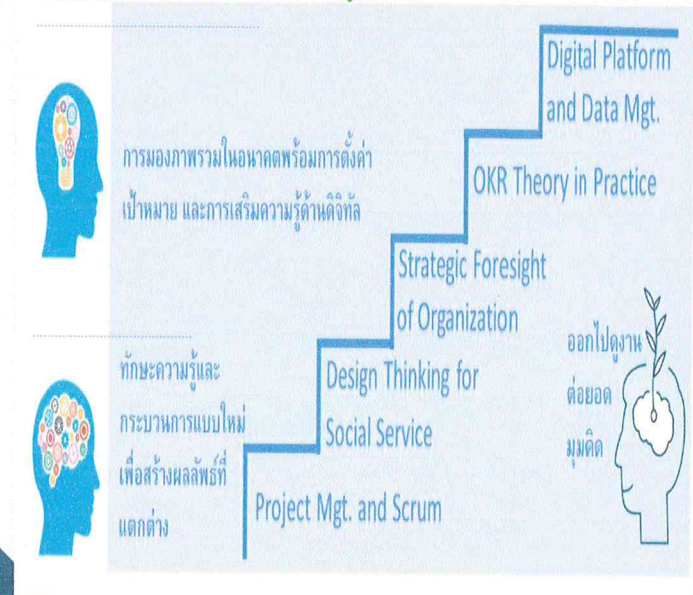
การมองภาพรวมในอนาคตพร้อมการตั้งค่าเป้าหมาย และการเสริมความรู้ด้านดิจิทัล

Digital Platform and Data Mgt.

OKR Theory in Practice

Strategic Foresight of Organization

Design Thinking for Social Service

Project Mgt. and Scrum

ทักษะความรู้และกระบวนการแบบใหม่เพื่อสร้างผลลัพธ์ที่แตกต่าง

ออกไปดูงาน ต่อยอดมุมคิด